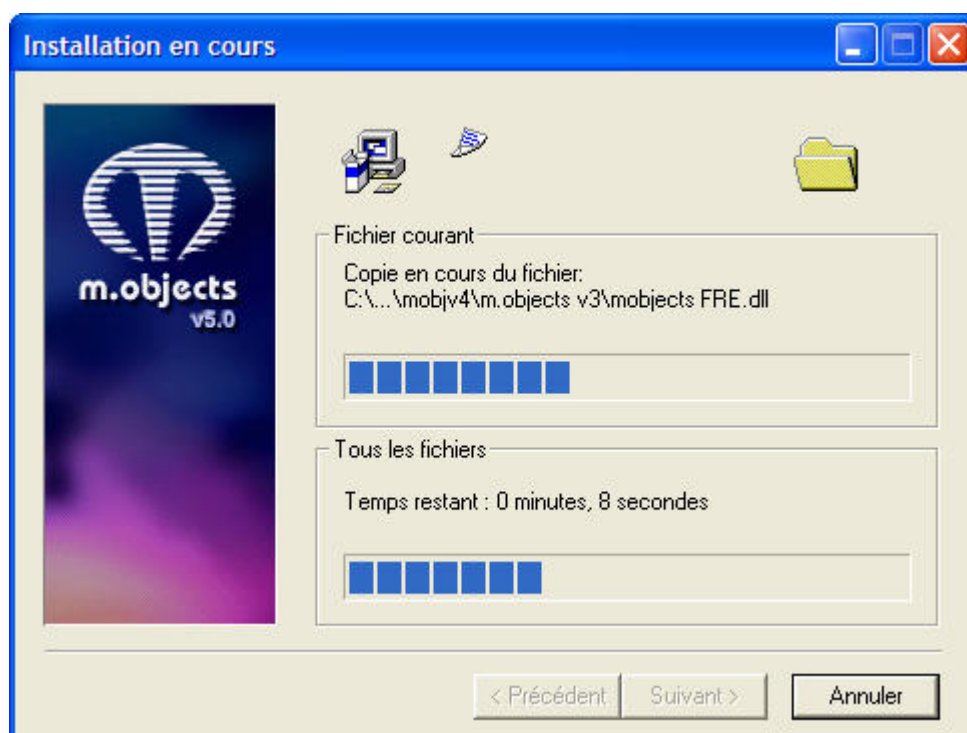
Installation en cours

m.objects
v5.0

Fichier courant

Copie en cours du fichier:
C:\...\mobjv4\m.objects v3\mobjects FRE.dll

Tous les fichiers

Temps restant : 0 minutes, 8 secondes

< Précédent Suivant > Annuler